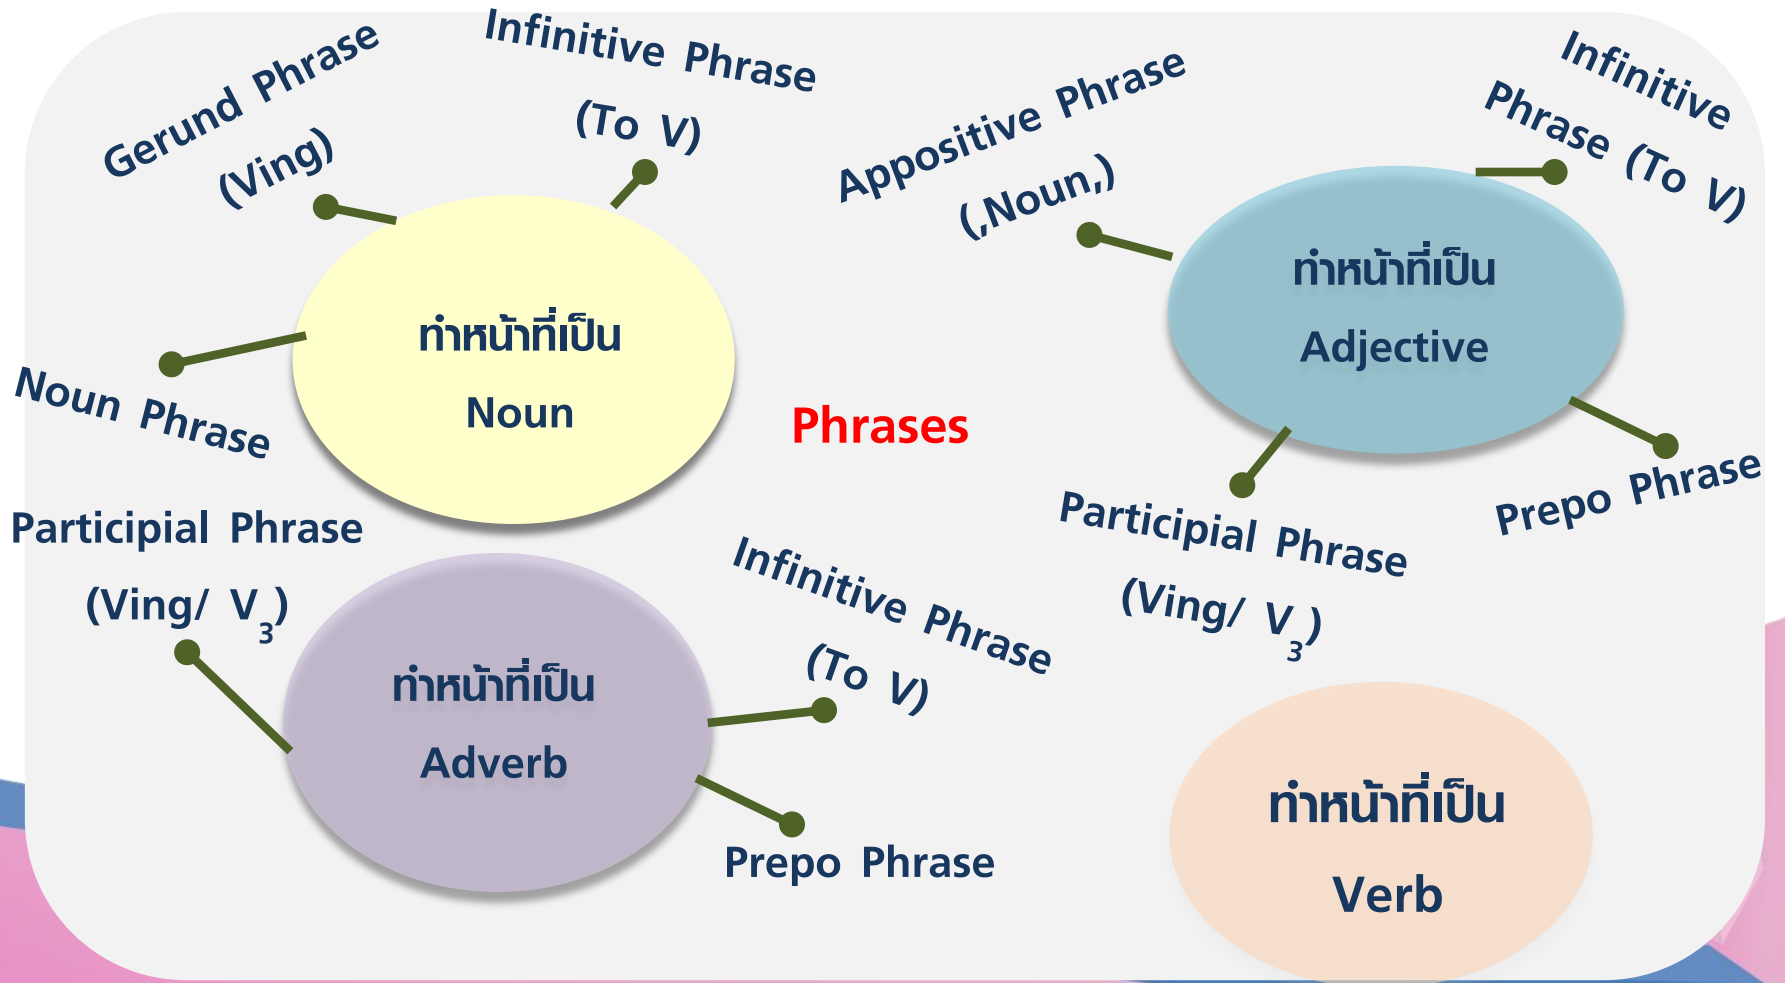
Gerund Phrase (Ving)

Infinitive Phrase (To V)

Appositive Phrase (,Noun,)

Infinitive Phrase (To V)

ทำหน้าที่เป็น Noun

Noun Phrase

Phrases

ทำหน้าที่เป็น Adjective

Participial Phrase (Ving/ $V_3$)

Participial Phrase (Ving/ $V_3$)

Prepo Phrase

Infinitive Phrase (To V)

ทำหน้าที่เป็น Adverb

Prepo Phrase

ทำหน้าที่เป็น Verb